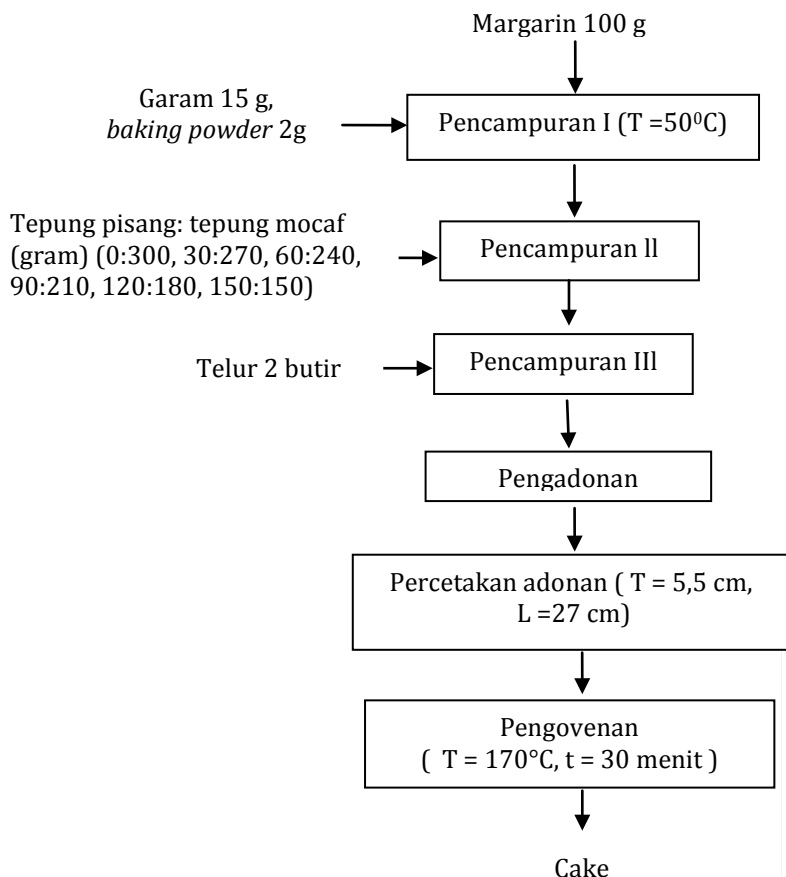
Margarin 100 g

Garam 15 g, *baking powder* 2g

Pencampuran I (T =50$^0$C)

Tepung pisang: tepung mocaf (gram) (0:300, 30:270, 60:240, 90:210, 120:180, 150:150)

Pencampuran ll

Telur 2 butir

Pencampuran Ill

Pengadonan

Percetakan adonan ( T = 5,5 cm, L =27 cm)

Pengovenan ( T = 170°C, t = 30 menit )

Cake